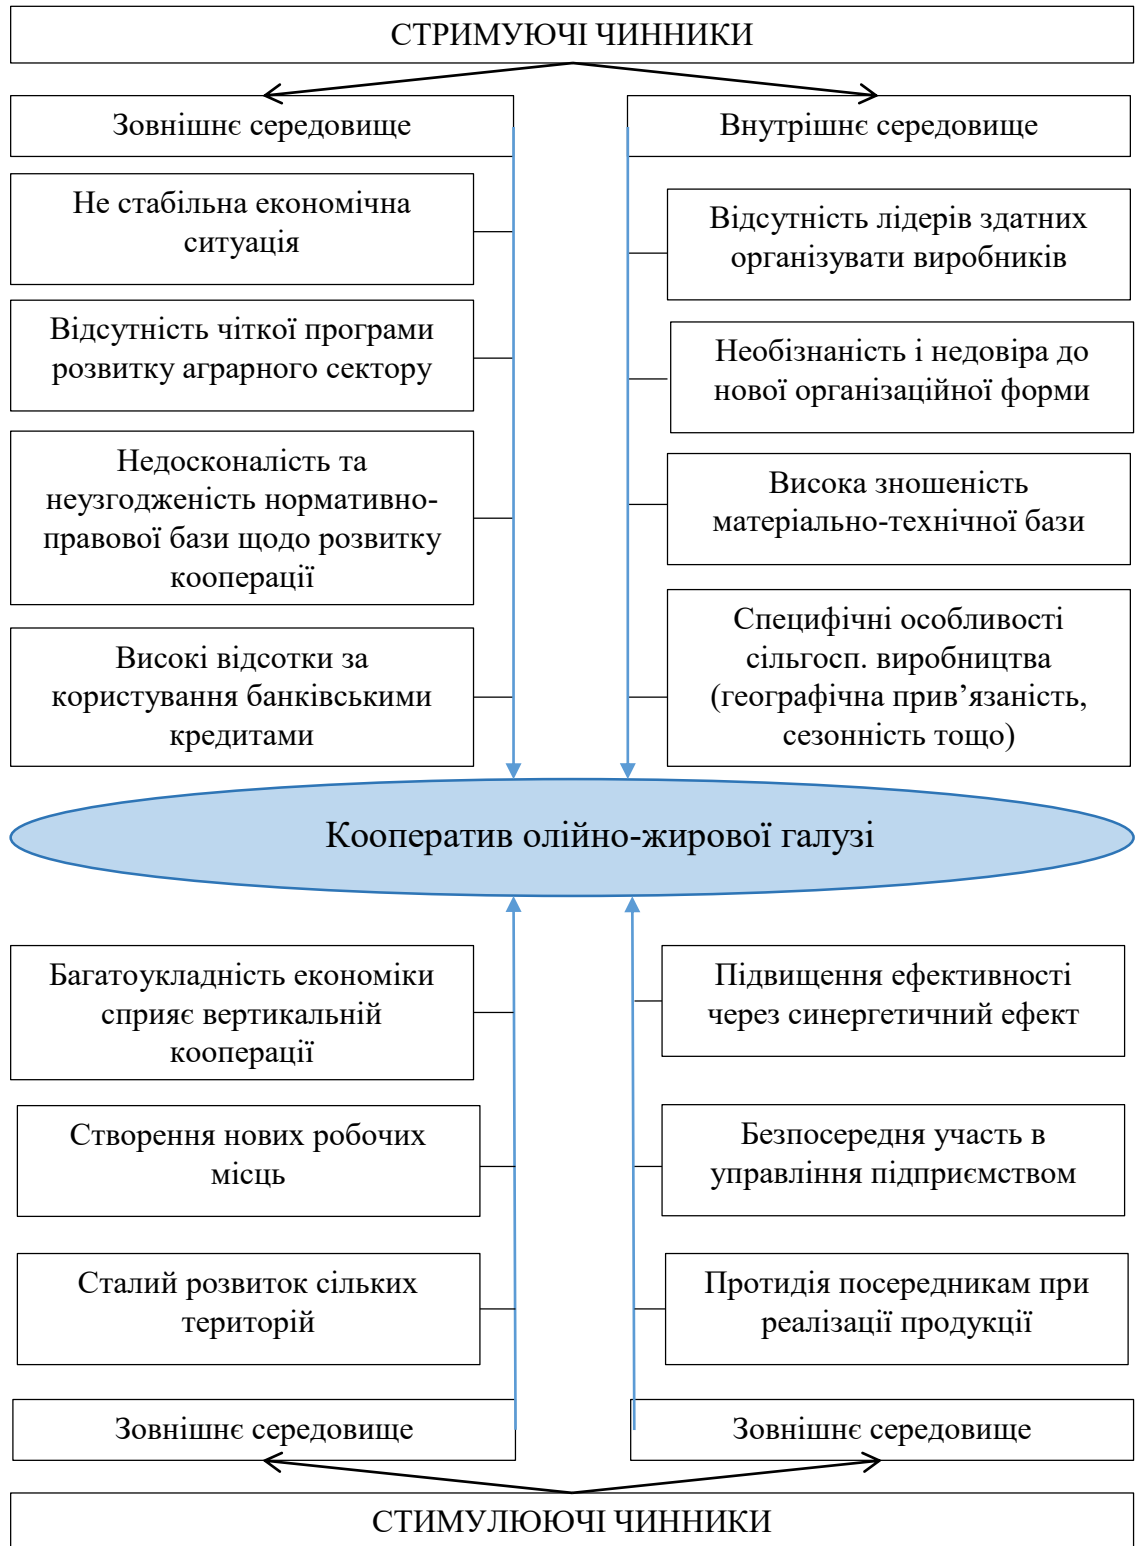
СТРИМУЮЧІ ЧИННИКИ

Зовнішнє середовище

Не стабільна економічна ситуація

Відсутність чіткої програми розвитку аграрного сектору

Недосконалість та неузгодженість нормативно-правової бази щодо розвитку кооперації

Високі відсотки за користування банківськими кредитами

Внутрішнє середовище

Відсутність лідерів здатних організувати виробників

Необізнаність і недовіра до нової організаційної форми

Висока зношеність матеріально-технічної бази

Специфічні особливості сільгосп. виробництва (географічна прив’язаність, сезонність тощо)

Кооператив олійно-жирової галузі

Багатоукладність економіки сприяє вертикальній кооперації

Створення нових робочих місць

Сталий розвиток сільских територій

Зовнішнє середовище

Підвищення ефективності через синергетичний ефект

Безпосередня участь в управління підприємством

Протидія посередникам при реалізації продукції

Зовнішнє середовище

СТИМУЛЮЮЧІ ЧИННИКИ